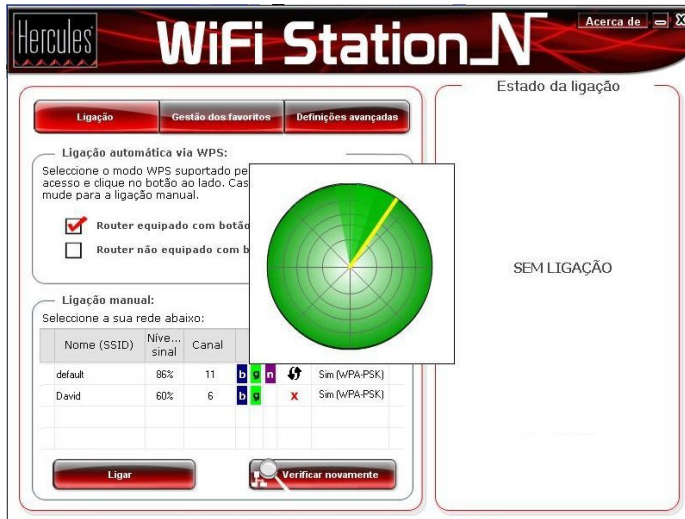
Hercules

WiFi Station N

Acerca de

Ligação | Gestão dos favoritos | Definições avançadas

Ligação automática via WPS:

Seleccione o modo WPS suportado pe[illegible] acesso e clique no botão ao lado. Cas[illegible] mude para a ligação manual.

Router equipado com botã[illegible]

Router não equipado com b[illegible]

Ligação manual:

Seleccione a sua rede abaixo:

| Nome (SSID) | Níve... sinal | Canal | | | | | |
|---|---|---|---|---|---|---|---|
| default | 86% | 11 | b | g | n | | Sim (WPA-PSK) |
| David | 60% | 6 | b | g | | x | Sim (WPA-PSK) |

Ligar

Verificar novamente

Estado da ligação

SEM LIGAÇÃO